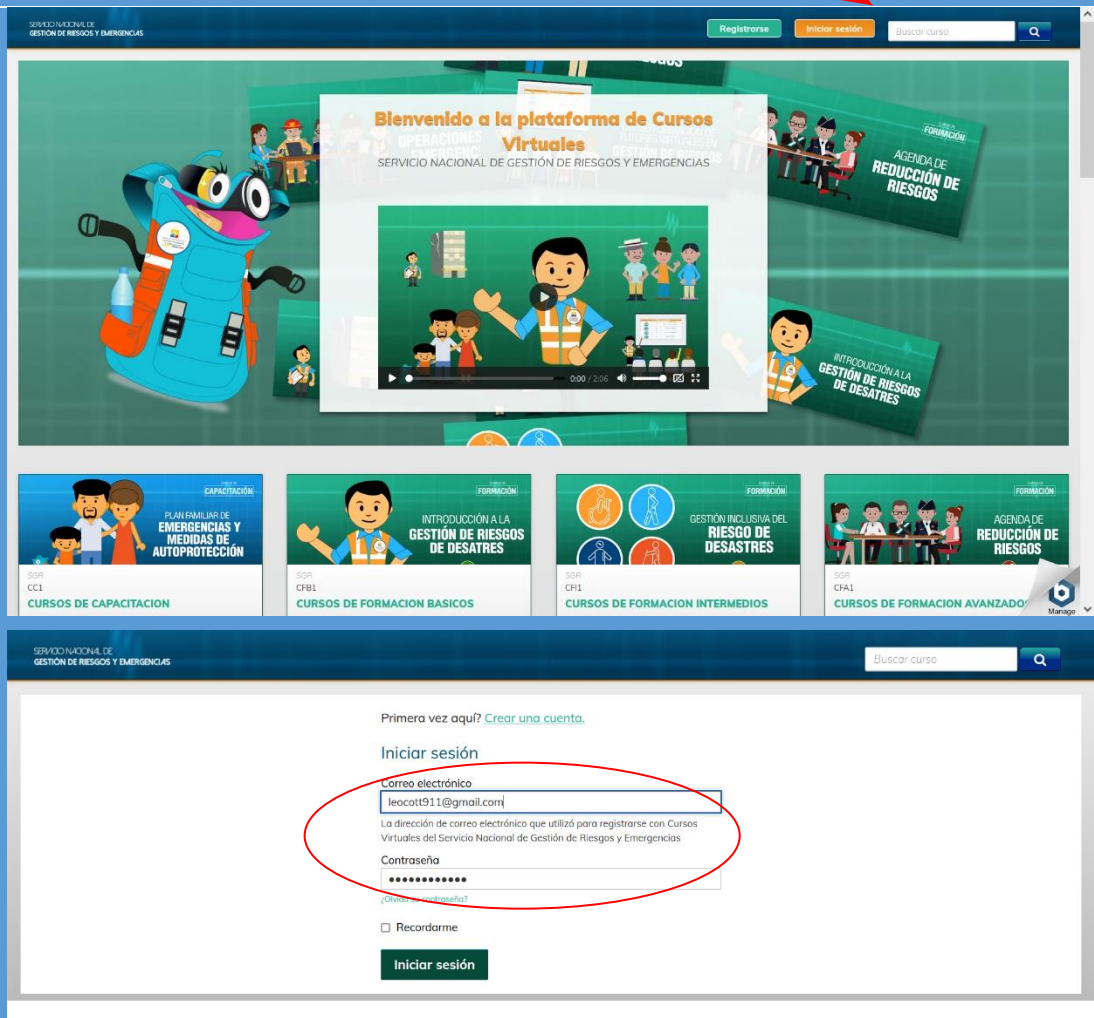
SERVICIO NACIONAL DE
GESTIÓN DE RIESGOS Y EMERGENCIAS

Registrarse
Iniciar sesión
Buscar curso

Bienvenido a la plataforma de Cursos Virtuales
SERVICIO NACIONAL DE GESTIÓN DE RIESGOS Y EMERGENCIAS

0:00 / 2:06

FORMACIÓN
AGENDA DE
REDUCCIÓN DE RIESGOS

INTRODUCCIÓN A LA
GESTIÓN DE RIESGOS DE DESATRES

CAPACITACIÓN
PLAN FAMILIAR DE
EMERGENCIAS Y MEDIDAS DE AUTOPROTECCIÓN
SGR
CC1
CURSOS DE CAPACITACION

FORMACIÓN
INTRODUCCIÓN A LA
GESTIÓN DE RIESGOS DE DESATRES
SGR
CFB1
CURSOS DE FORMACION BASICOS

FORMACIÓN
GESTIÓN INCLUSIVA DEL
RIESGO DE DESASTRES
SGR
CFI1
CURSOS DE FORMACION INTERMEDIOS

FORMACIÓN
AGENDA DE
REDUCCIÓN DE RIESGOS
SGR
CFA1
CURSOS DE FORMACION AVANZADOS

Manage

SERVICIO NACIONAL DE
GESTIÓN DE RIESGOS Y EMERGENCIAS

Buscar curso

Primera vez aquí? Crear una cuenta.

Iniciar sesión

Correo electrónico
leocott911@gmail.com
La dirección de correo electrónico que utilizó para registrarse con Cursos Virtuales del Servicio Nacional de Gestión de Riesgos y Emergencias

Contraseña
••••••••••••
¿Olvidó su contraseña?

Recordarme

Iniciar sesión